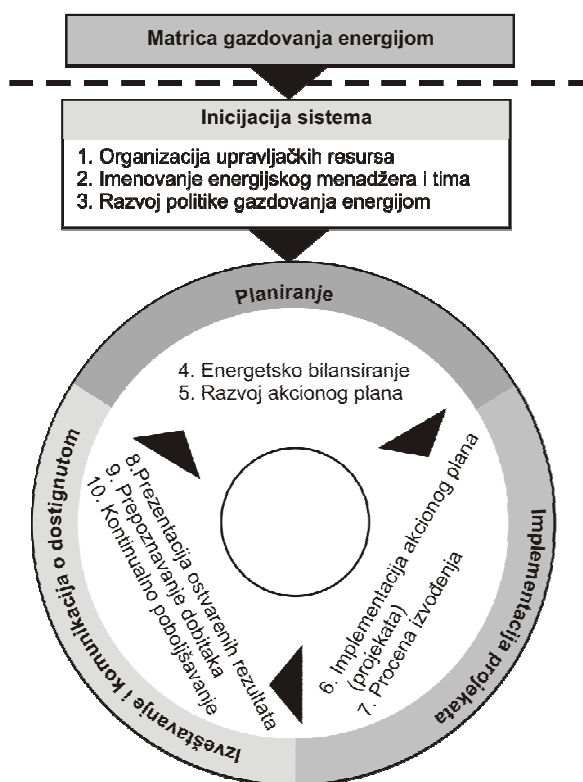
Matrica gazdovanja energijom

Inicijacija sistema

1. Organizacija upravljačkih resursa
2. Imenovanje energijskog menadžera i tima
3. Razvoj politike gazdovanja energijom

Planiranje

4. Energetsko bilansiranje
5. Razvoj akcionog plana

Implementacija projekata

6. Implementacija akcionog plana (projekata)
7. Procena izvođenja

Izveštavanje i komunikacija o dostignutom

8.Prezentacija ostvarenih rezultata
9. Prepoznavanje dobitaka
10. Kontinualno poboljšavanje